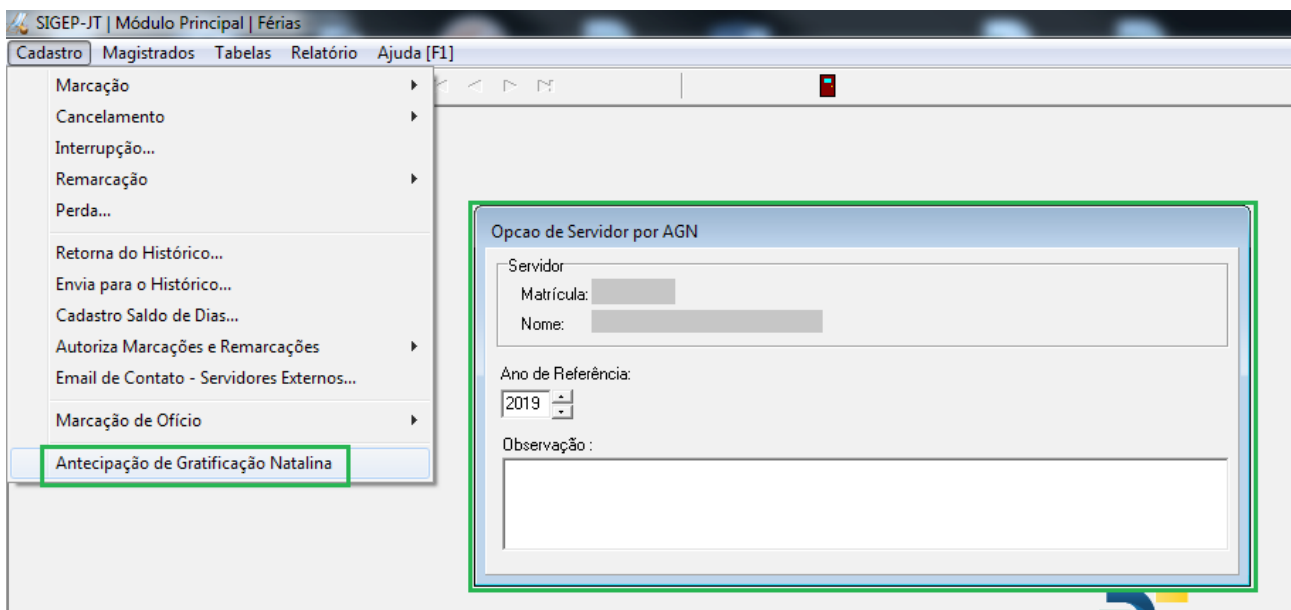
SIGEP-JT | Módulo Principal | Férias

Cadastro Magistrados Tabelas Relatório Ajuda [F1]

Marcação
Cancelamento
Interrupção...
Remarcação
Perda...
Retorna do Histórico...
Envia para o Histórico...
Cadastro Saldo de Dias...
Autoriza Marcações e Remarcações
Email de Contato - Servidores Externos...
Marcação de Ofício
Antecipação de Gratificação Natalina

Opcao de Servidor por AGN

Servidor
Matrícula:
Nome:

Ano de Referência:
2019

Observação :